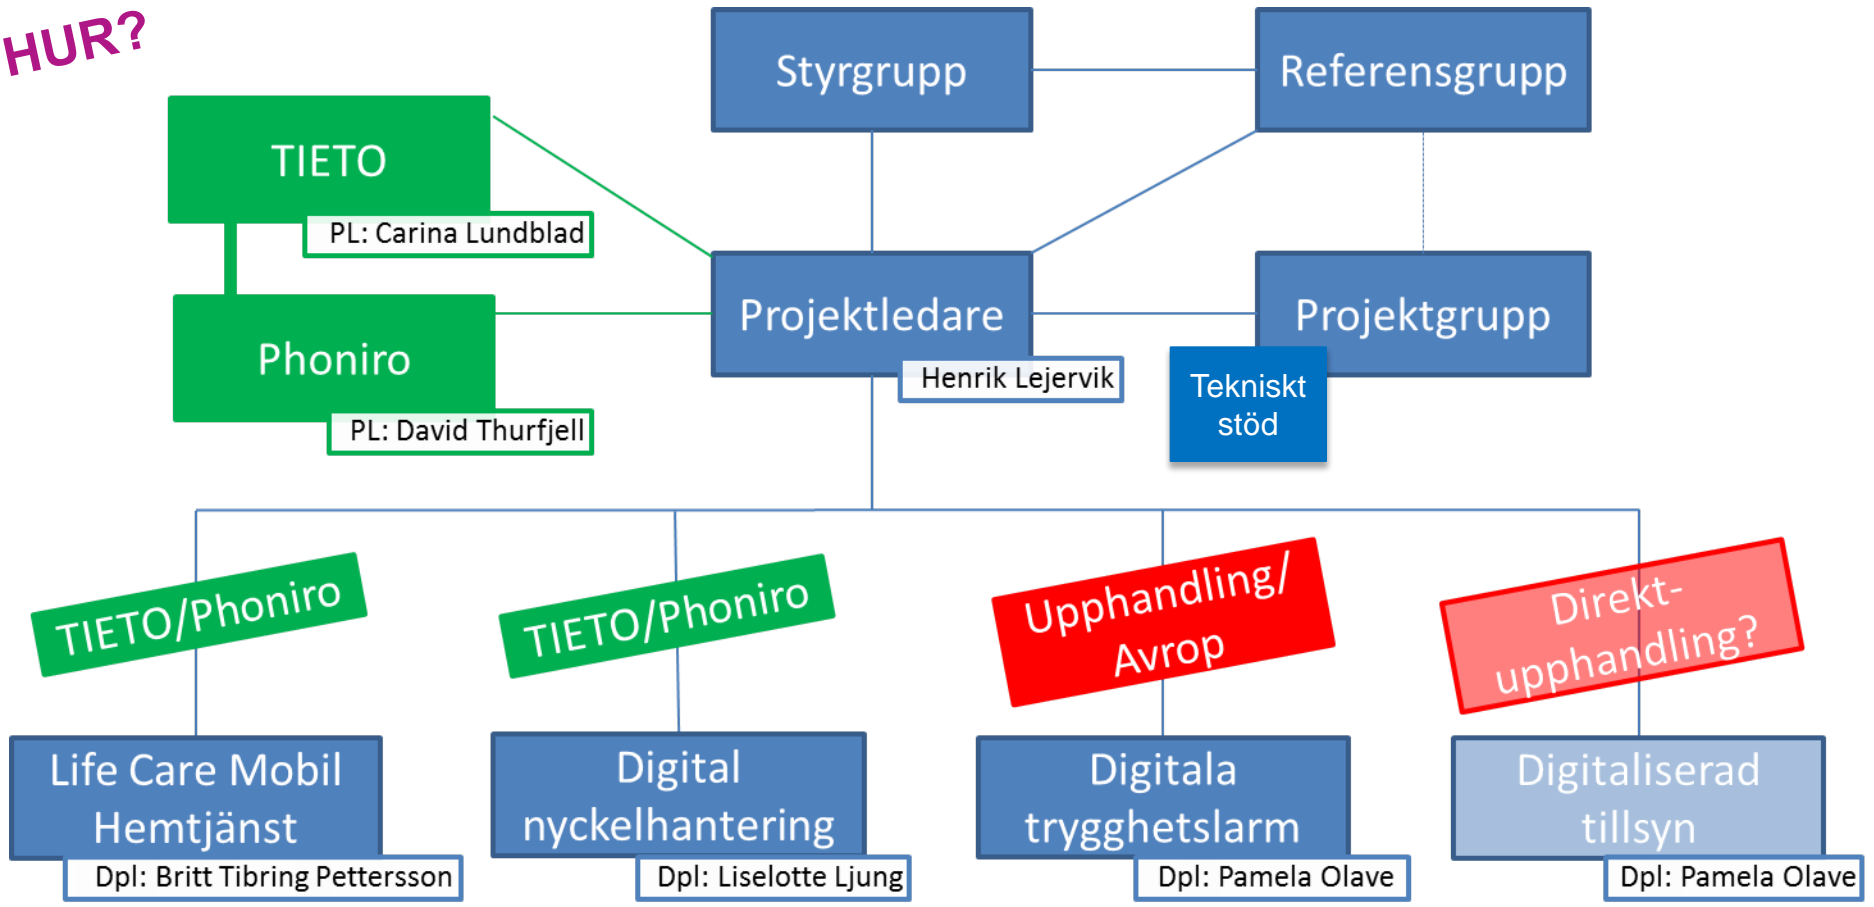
HUR?

Styrgrupp

Referensgrupp

TIETO

PL: Carina Lundblad

Phoniro

PL: David Thurfjell

Projektledare

Henrik Lejervik

Projektgrupp

Tekniskt stöd

TIETO/Phoniro

TIETO/Phoniro

Upphandling/ Avrop

Direkt-upphandling?

Life Care Mobil Hemtjänst

Dpl: Britt Tibring Pettersson

Digital nyckelhantering

Dpl: Liselotte Ljung

Digitala trygghetslarm

Dpl: Pamela Olave

Digitaliserad tillsyn

Dpl: Pamela Olave